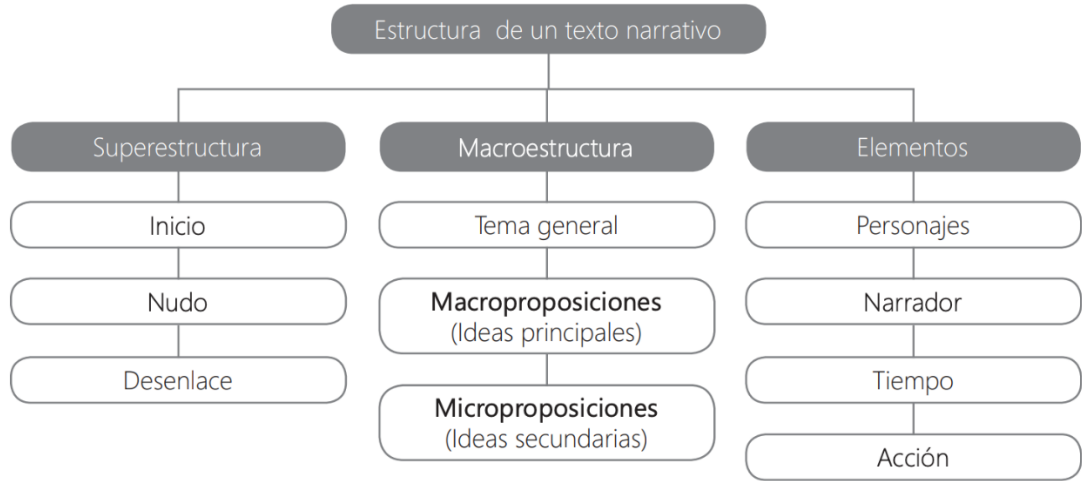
Estructura de un texto narrativo

Superestructura

Inicio

Nudo

Desenlace

Macroestructura

Tema general

Macroproposiciones
(Ideas principales)

Microproposiciones
(Ideas secundarias)

Elementos

Personajes

Narrador

Tiempo

Acción